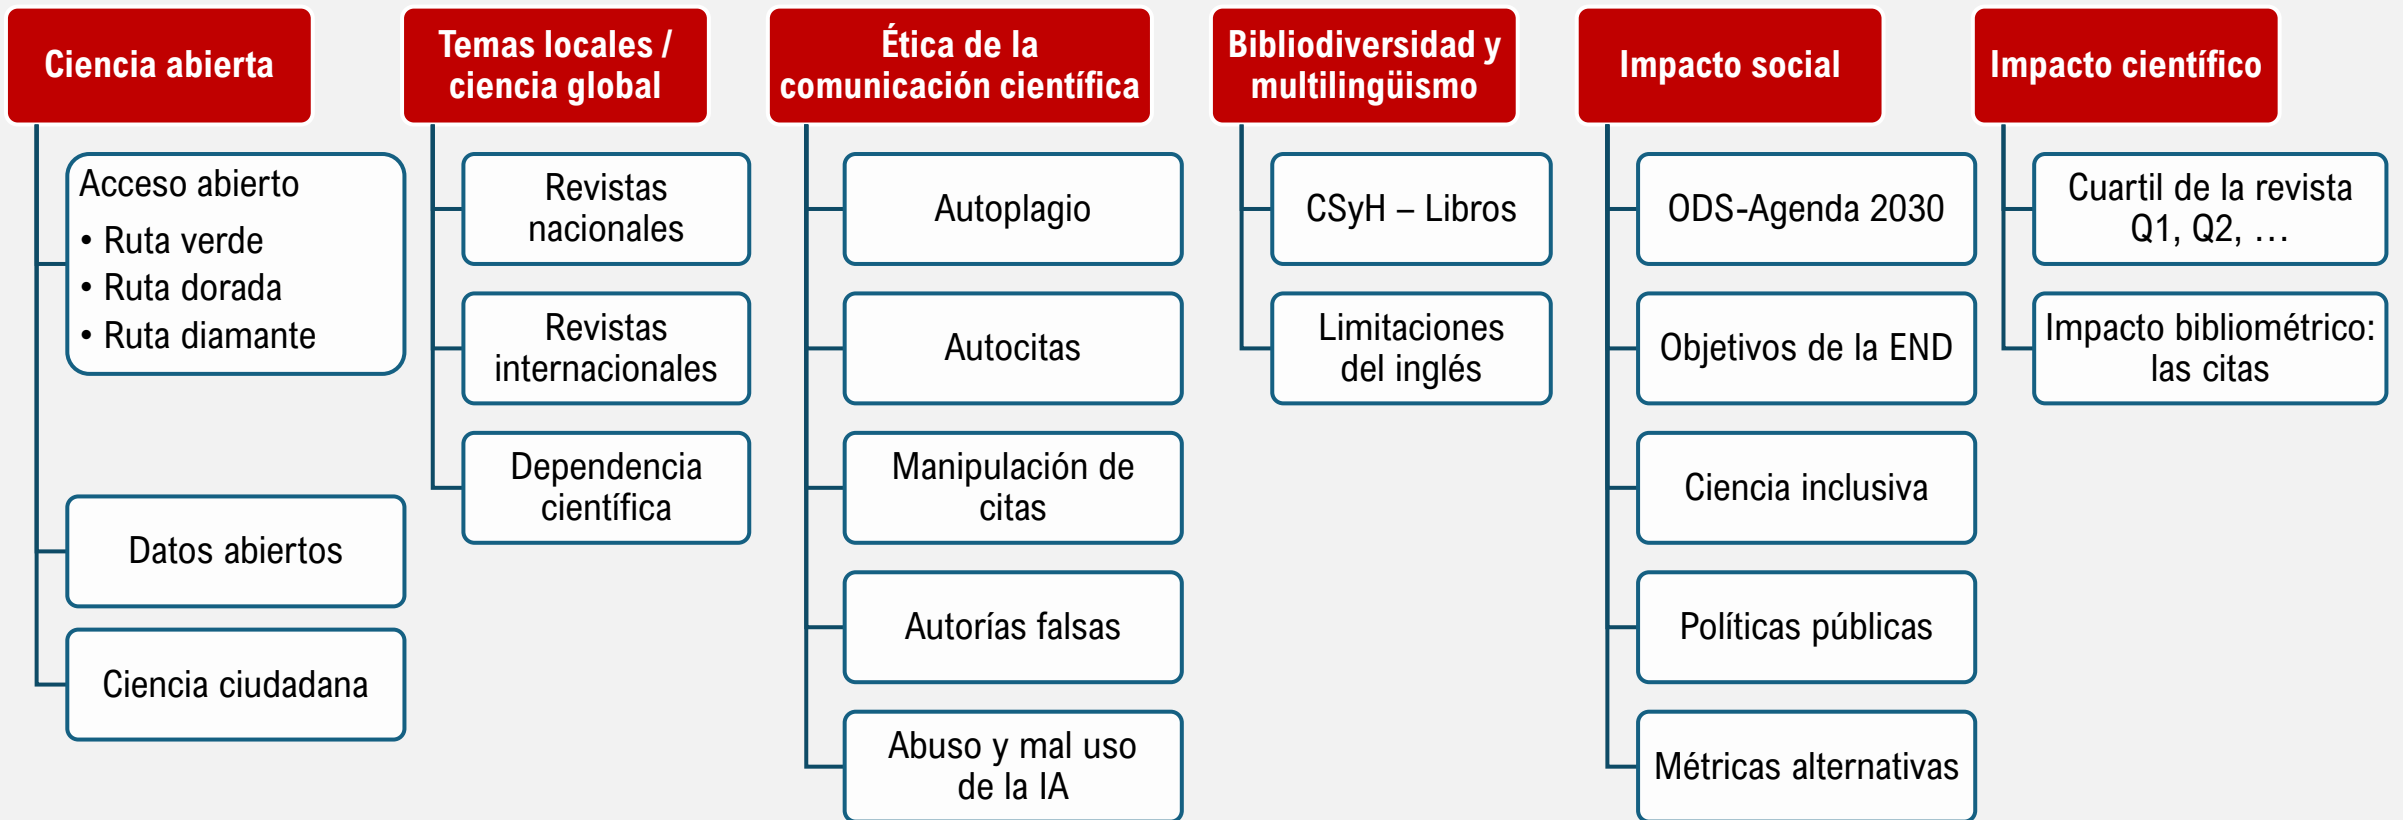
Ciencia abierta

Acceso abierto
• Ruta verde
• Ruta dorada
• Ruta diamante

Datos abiertos

Ciencia ciudadana

Temas locales / ciencia global

Revistas nacionales

Revistas internacionales

Dependencia científica

Ética de la comunicación científica

Autoplagio

Autocitas

Manipulación de citas

Autorías falsas

Abuso y mal uso de la IA

Bibliodiversidad y multilingüismo

CSyH – Libros

Limitaciones del inglés

Impacto social

ODS-Agenda 2030

Objetivos de la END

Ciencia inclusiva

Políticas públicas

Métricas alternativas

Impacto científico

Cuartil de la revista Q1, Q2, …

Impacto bibliométrico: las citas